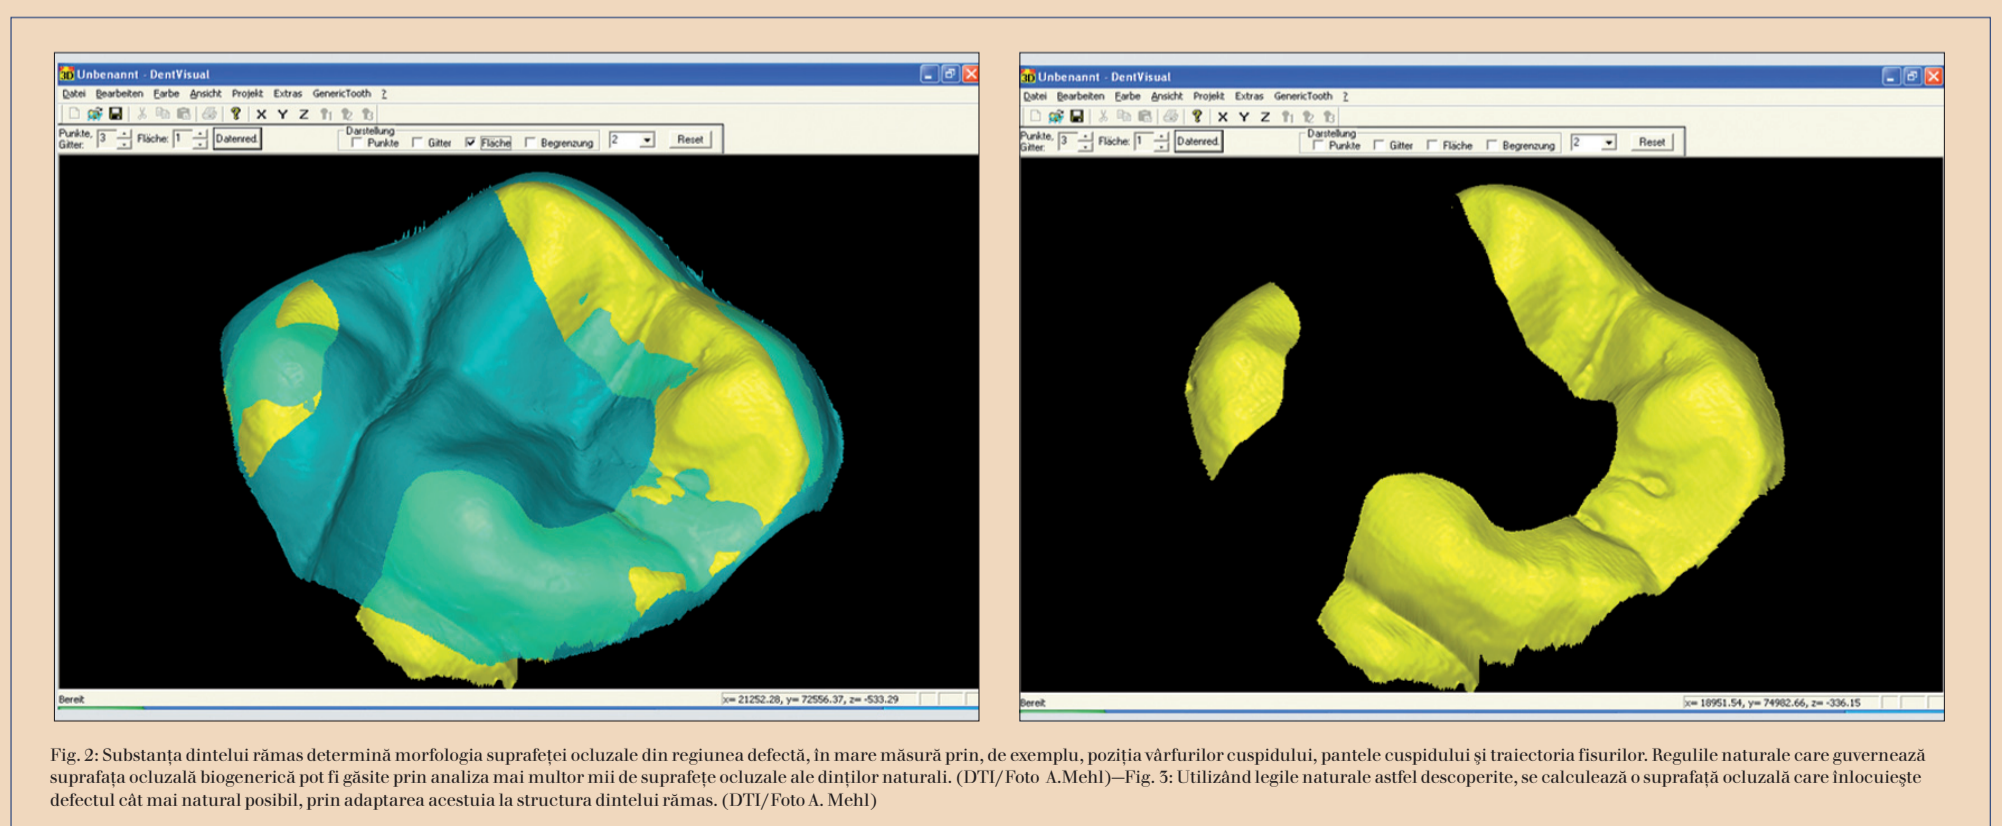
Unbenannt - DentVisual

Datei Bearbeiten Farbe Ansicht Projekt Extras GenericTooth ?

X Y Z

Punkte, Gitter: 3 Fläche: 1 Datenred. Darstellung Punkte Gitter Fläche Begrenzung 2 Reset

Bereit x= 21252.28, y= 72556.37, z= -533.29

Unbenannt - DentVisual

Datei Bearbeiten Farbe Ansicht Projekt Extras GenericTooth ?

X Y Z

Punkte, Gitter: 3 Fläche: 1 Datenred. Darstellung Punkte Gitter Fläche Begrenzung 2 Reset

Bereit x= 18951.54, y= 74982.66, z= -336.15

Fig. 2: Substanța dintelui rămas determină morfologia suprafeței ocluzale din regiunea defectă, în mare măsură prin, de exemplu, poziția vârfurilor cuspidului, pantele cuspidului şi traiectoria fisurilor. Regulile naturale care guvernează suprafața ocluzală biogenerică pot fi găsite prin analiza mai multor mii de suprafețe ocluzale ale dinților naturali. (DTI/Foto A.Mehl)—Fig. 3: Utilizând legile naturale astfel descoperite, se calculează o suprafață ocluzală care înlocuieşte defectul cât mai natural posibil, prin adaptarea acestuia la structura dintelui rămas. (DTI/Foto A. Mehl)